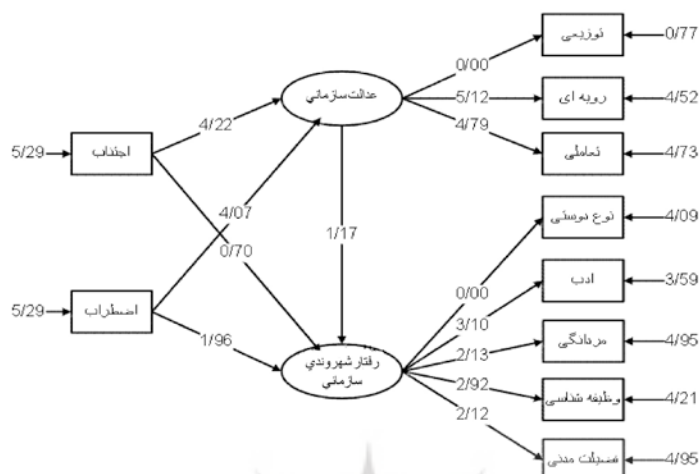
5/29
اجتناب
5/29
اضطراب
4/22
4/07
0/70
1/96
عدالت سازمانی
1/17
رفتار شهروندی سازمانی
0/00
5/12
4/79
توزیعی
رویه ای
تعاملی
0/77
4/52
4/73
0/00
3/10
2/13
2/92
2/12
نوع دوستی
ادب
مردانگی
وظیفه شناسی
فضیلت مدنی
4/09
3/59
4/95
4/21
4/95